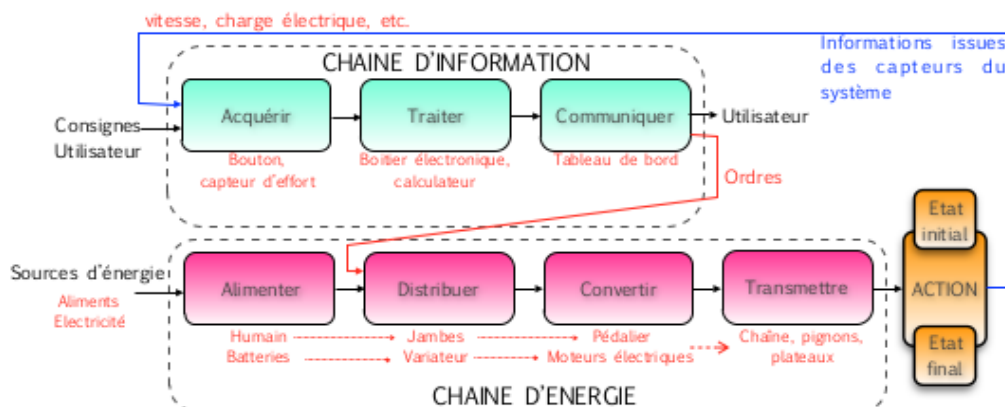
vitesse, charge électrique, etc.

Informations issues des capteurs du système

CHAINE D'INFORMATION

Consignes Utilisateur

Acquérir

Bouton, capteur d'effort

Traiter

Boitier électronique, calculateur

Communiquer

Tableau de bord

Utilisateur

Ordres

Sources d'énergie

Aliments Electricité

Alimenter

Humain

Batteries

Distribuer

Jambes

Variateur

Convertir

Pédalier

Moteurs électriques

Transmettre

Chaîne, pignons, plateaux

Etat initial

ACTION

Etat final

CHAINE D'ENERGIE